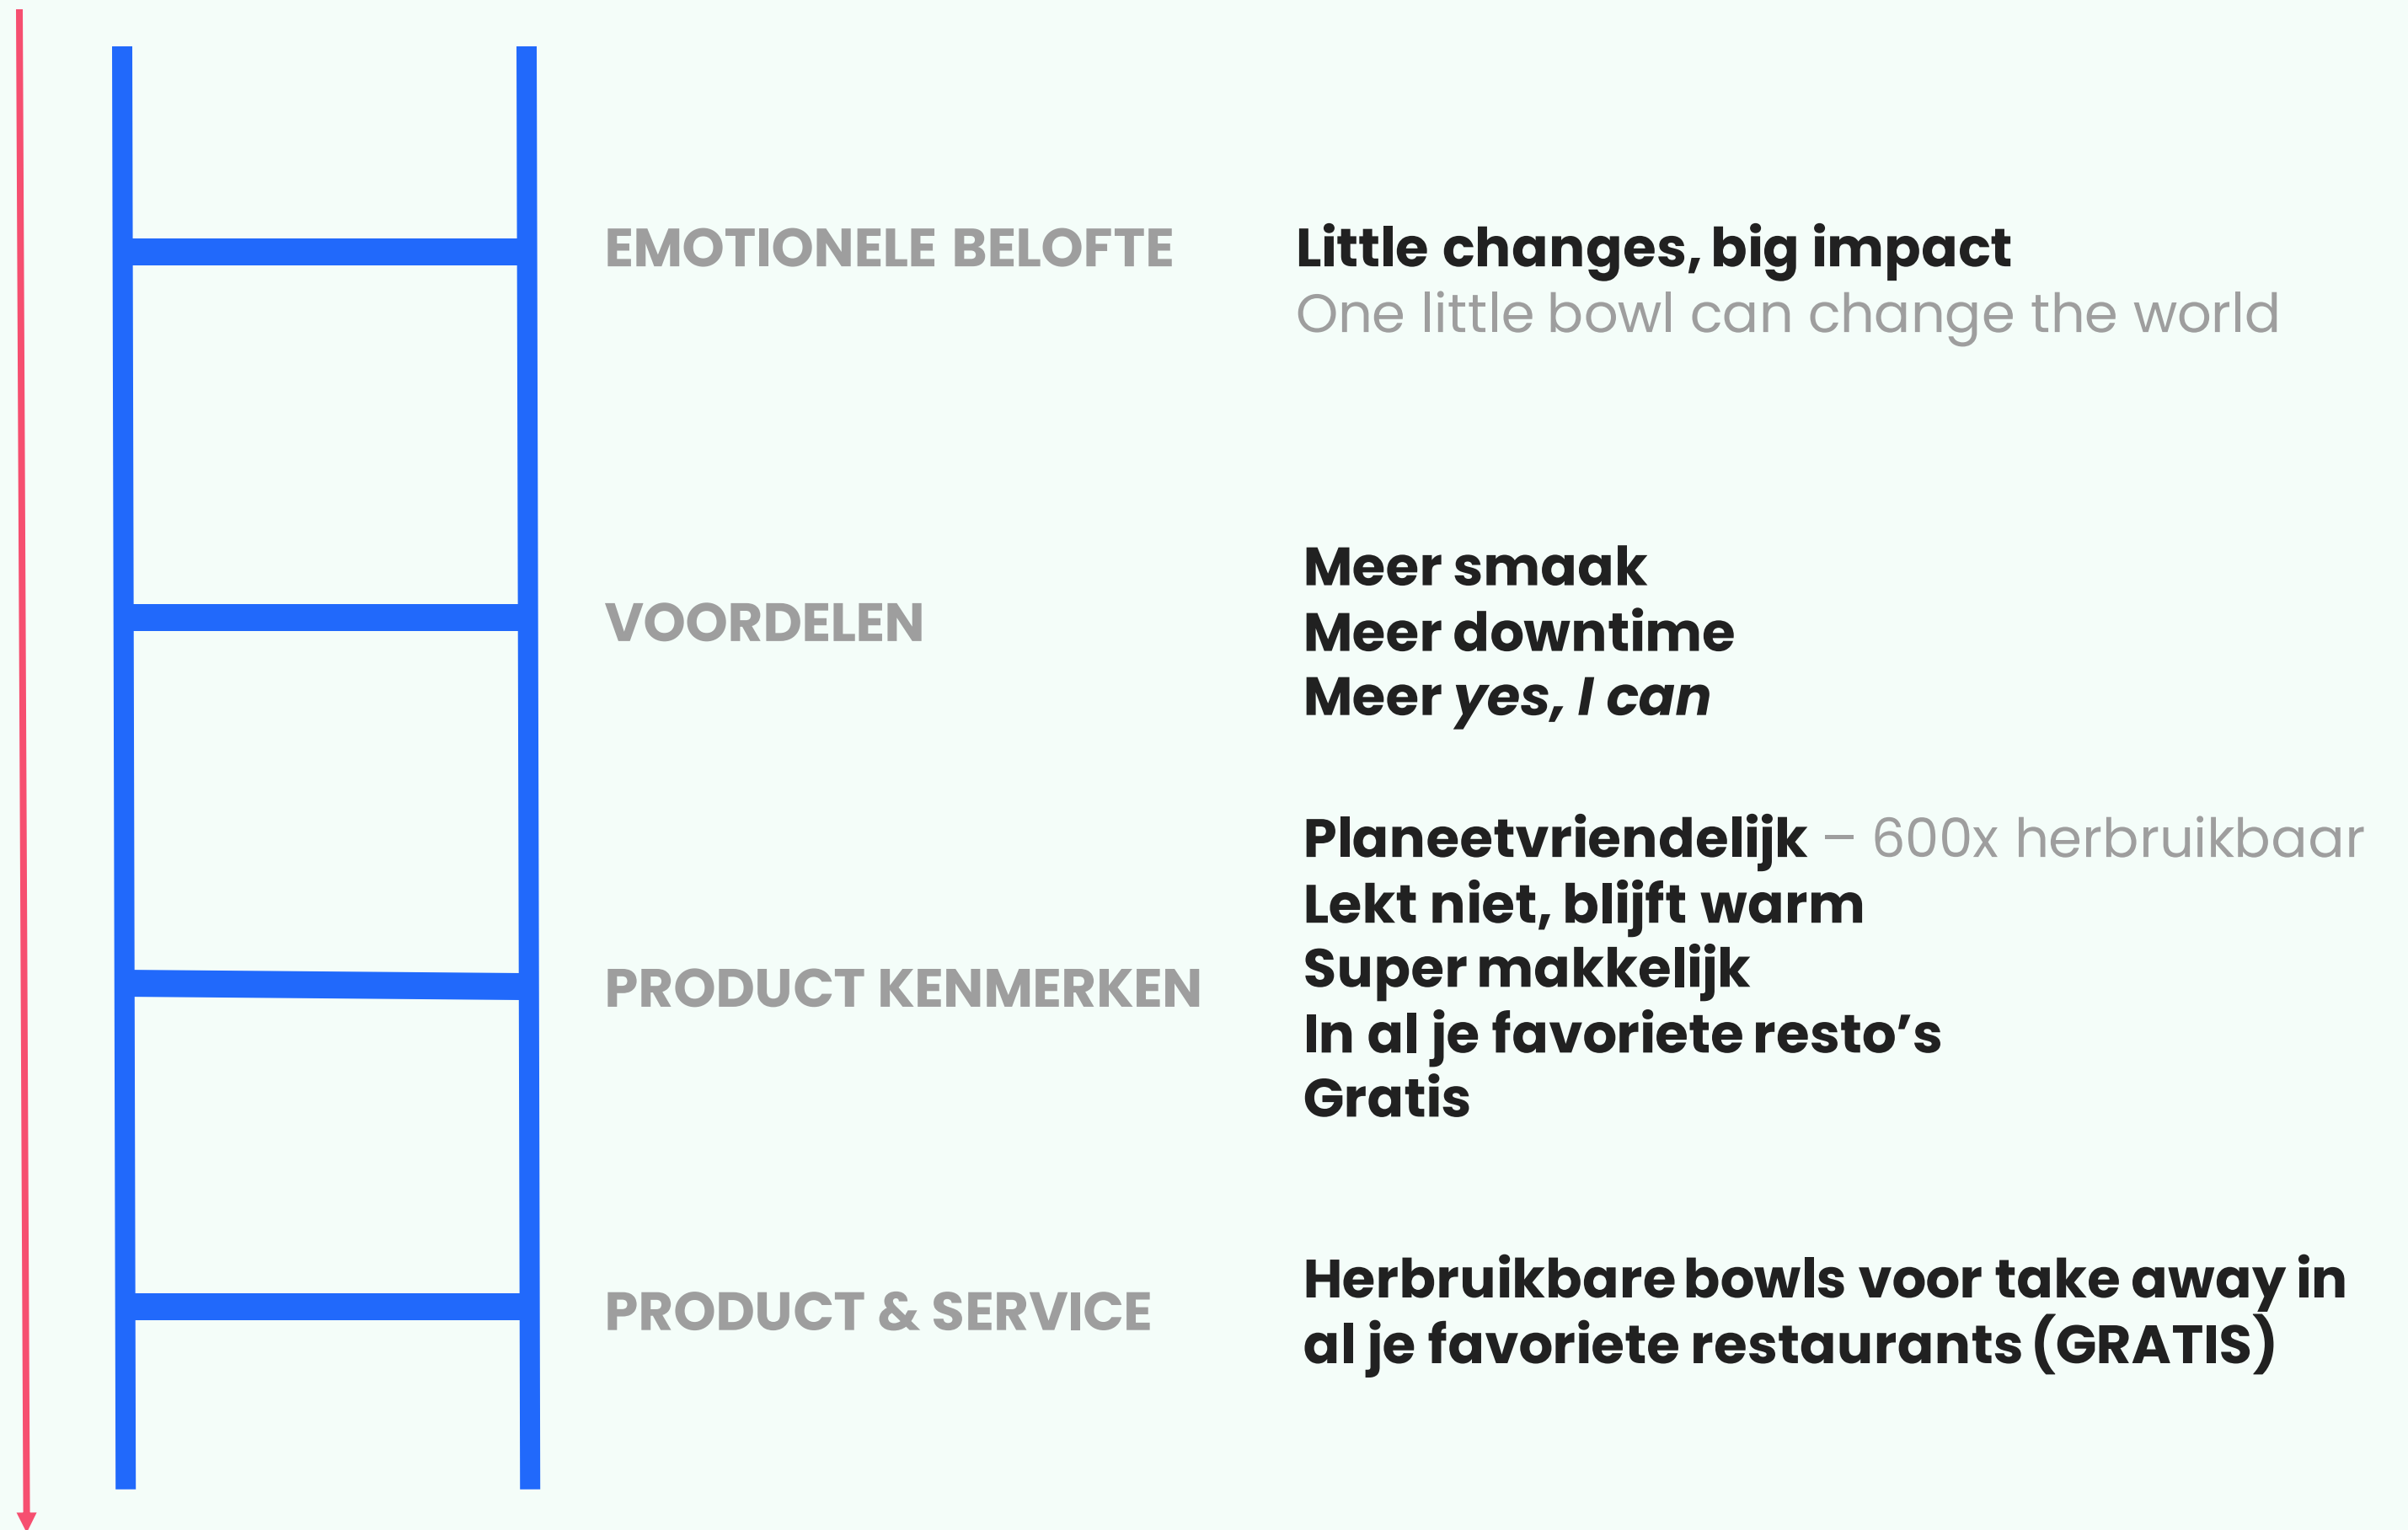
EMOTIONELE BELOFTE

Little changes, big impact
One little bowl can change the world

VOORDELEN

Meer smaak
Meer downtime
Meer *yes, I can*

PRODUCT KENMERKEN

Planeetvriendelijk – 600x herbruikbaar
Lekt niet, blijft warm
Super makkelijk
In al je favoriete resto's
Gratis

PRODUCT & SERVICE

Herbruikbare bowls voor take away in al je favoriete restaurants (GRATIS)